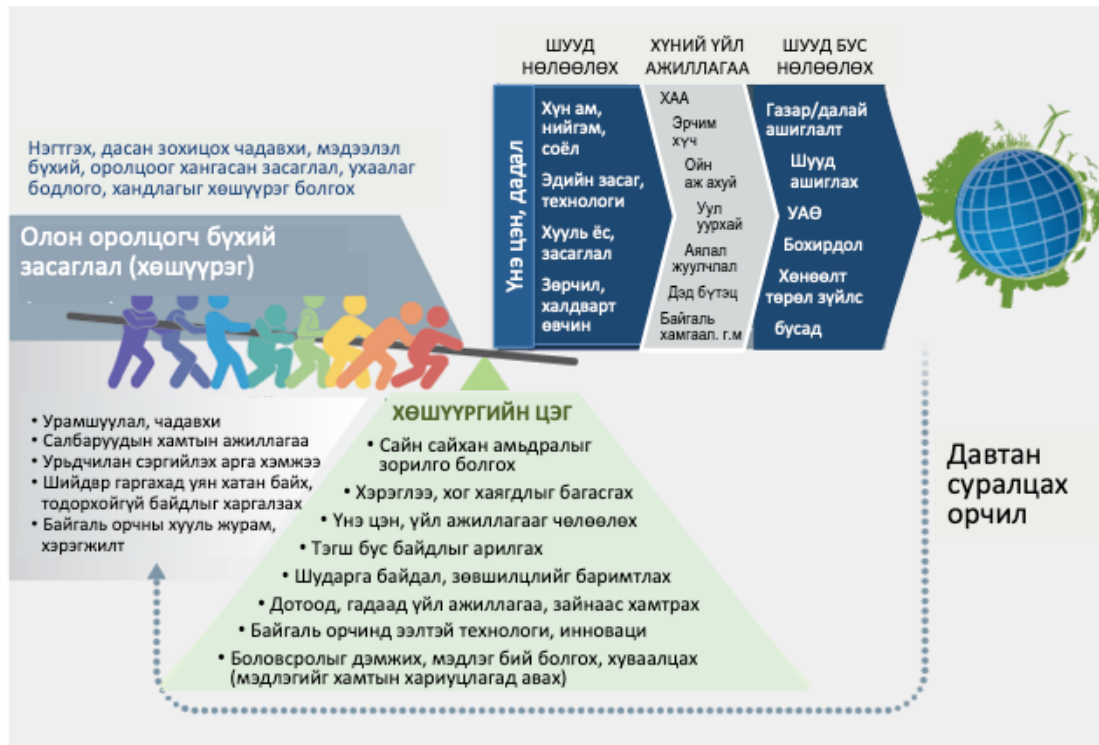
ШУУД НӨЛӨӨЛӨХ

ХҮНИЙ ҮЙЛ АЖИЛЛАГАА

ШУУД БУС НӨЛӨӨЛӨХ

Үнэ цэн, дадал

Хүн ам, нийгэм, соёл

Эдийн засаг, технологи

Хууль ёс, засаглал

Зөрчил, халдварт өвчин

ХАА

Эрчим хүч

Ойн аж ахуй

Уул уурхай

Аялал жуулчлал

Дэд бүтэц

Байгаль хамгаал. г.м

Газар/далай ашиглалт

Шууд ашиглах

УАӨ

Бохирдол

Хөнөөлт төрөл зүйлс

бусад

Нэгтгэх, дасан зохицох чадавхи, мэдээлэл бүхий, оролцоог хангасан засаглал, ухаалаг бодлого, хандлагыг хөшүүрэг болгох

Олон оролцогч бүхий засаглал (хөшүүрэг)

• Урамшуулал, чадавхи
• Салбаруудын хамтын ажиллагаа
• Урьдчилан сэргийлэх арга хэмжээ
• Шийдвэр гаргахад уян хатан байх, тодорхойгүй байдлыг харгалзах
• Байгаль орчны хууль журам, хэрэгжилт

ХӨШҮҮРГИЙН ЦЭГ

• Сайн сайхан амьдралыг зорилго болгох
• Хэрэглээ, хог хаягдлыг багасгах
• Үнэ цэн, үйл ажиллагааг чөлөөлөх
• Тэгш бус байдлыг арилгах
• Шударга байдал, зөвшилцлийг баримтлах
• Дотоод, гадаад үйл ажиллагаа, зайнаас хамтрах
• Байгаль орчинд ээлтэй технологи, инноваци
• Боловсролыг дэмжих, мэдлэг бий болгох, хуваалцах (мэдлэгийг хамтын хариуцлагад авах)

Давтан суралцах орчил